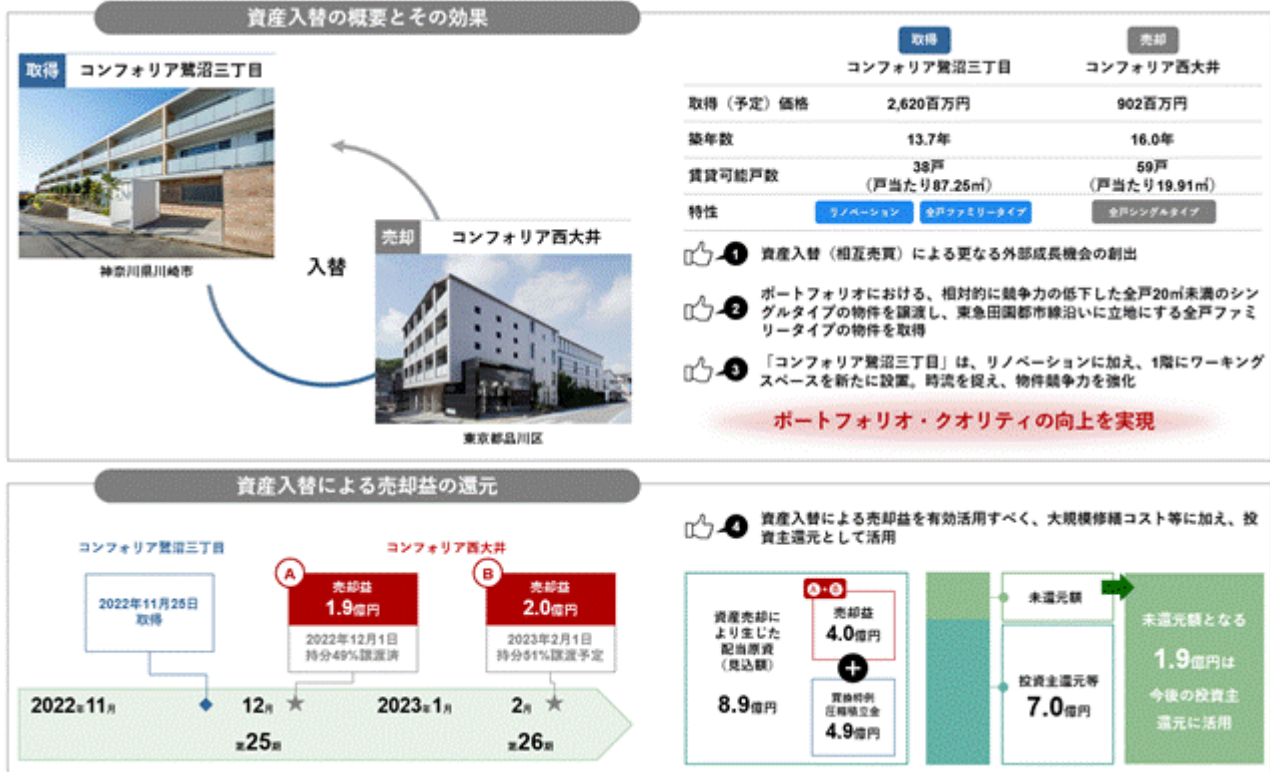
資産入替の概要とその効果

取得 コンフォリア鷺沼三丁目

神奈川県川崎市

入替

売却 コンフォリア西大井

東京都品川区

| | 取得 コンフォリア鷺沼三丁目 | 売却 コンフォリア西大井 |
|---|---|---|
| 取得（予定）価格 | 2,620百万円 | 902百万円 |
| 築年数 | 13.7年 | 16.0年 |
| 賃貸可能戸数 | 38戸（戸当たり87.25㎡） | 59戸（戸当たり19.91㎡） |
| 特性 | リノベーション 全戸ファミリータイプ | 全戸シングルタイプ |

1 資産入替（相互売買）による更なる外部成長機会の創出

2 ポートフォリオにおける、相対的に競争力の低下した全戸20㎡未満のシングルタイプの物件を譲渡し、東急田園都市線沿いに立地にする全戸ファミリータイプの物件を取得

3 「コンフォリア鷺沼三丁目」は、リノベーションに加え、1階にワーキングスペースを新たに設置。時流を捉え、物件競争力を強化

ポートフォリオ・クオリティの向上を実現

資産入替による売却益の還元

コンフォリア鷺沼三丁目

2022年11月25日 取得

コンフォリア西大井

A 売却益 1.9億円 2022年12月1日 持分49%譲渡済

B 売却益 2.0億円 2023年2月1日 持分51%譲渡予定

2022年11月 12月 2023年1月 2月

第25期 第26期

4 資産入替による売却益を有効活用すべく、大規模修繕コスト等に加え、投資主還元として活用

資産売却により生じた配当原資（見込額） 8.9億円

A+B 売却益 4.0億円

買換特例圧縮積立金 4.9億円

未還元額

投資主還元等 7.0億円

未還元額となる 1.9億円は 今後の投資主還元に活用